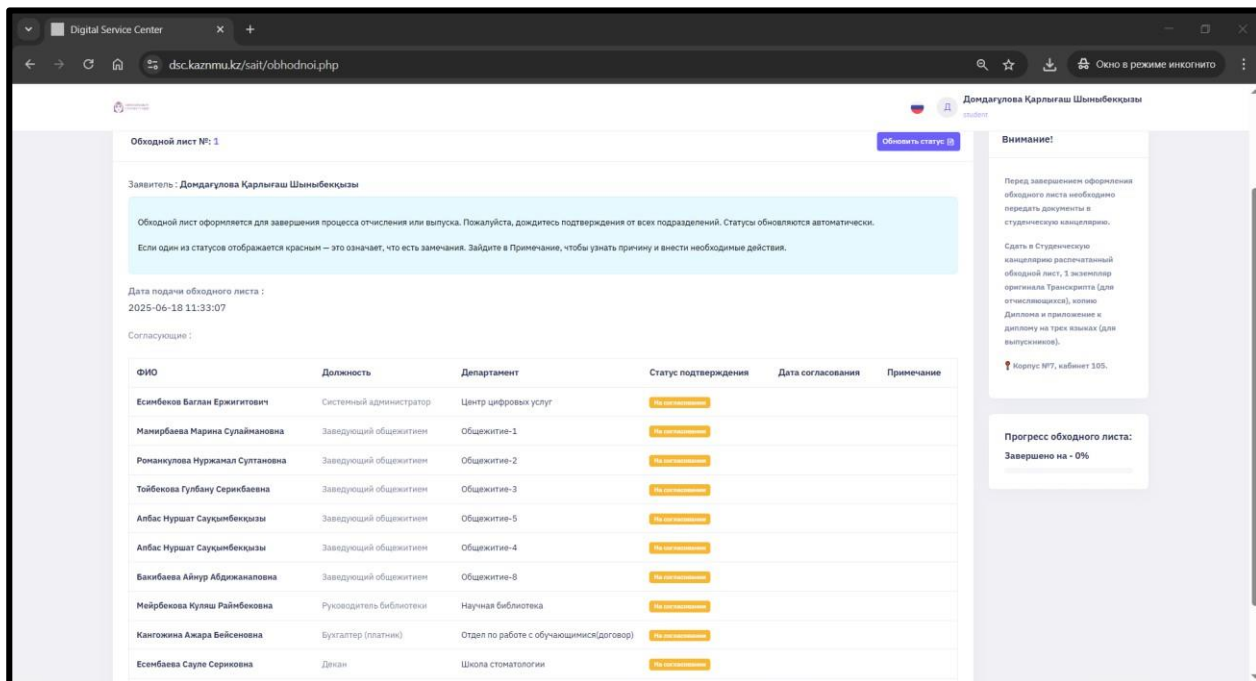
Digital Service Center

dsc.kaznmu.kz/sait/obhodnoi.php

Окно в режиме инкогнито

Д Домдағулова Қарлығаш Шыныбекқызы
student

Обходной лист №: 1

Обновить статус

Заявитель: Домдағулова Қарлығаш Шыныбекқызы

Обходной лист оформляется для завершения процесса отчисления или выпуска. Пожалуйста, дождитесь подтверждения от всех подразделений. Статусы обновляются автоматически.

Если один из статусов отображается красным — это означает, что есть замечания. Зайдите в Примечание, чтобы узнать причину и внести необходимые действия.

Дата подачи обходного листа :
2025-06-18 11:33:07

Согласующие :

| ФИО | Должность | Департамент | Статус подтверждения | Дата согласования | Примечание |
|---|---|---|---|---|---|
| Есимбеков Баглан Ержигитович | Системный администратор | Центр цифровых услуг | На согласовании | | |
| Мамирбаева Марина Сулаймановна | Заведующий общежитием | Общежитие-1 | На согласовании | | |
| Романкулова Нуржамал Султановна | Заведующий общежитием | Общежитие-2 | На согласовании | | |
| Тойбекова Гулбану Серикбаевна | Заведующий общежитием | Общежитие-3 | На согласовании | | |
| Алпбас Нуршат Сауқымбекқызы | Заведующий общежитием | Общежитие-5 | На согласовании | | |
| Алпбас Нуршат Сауқымбекқызы | Заведующий общежитием | Общежитие-4 | На согласовании | | |
| Бакибаева Айнур Абдижановна | Заведующий общежитием | Общежитие-8 | На согласовании | | |
| Мейрбекова Куляш Раймбековна | Руководитель библиотеки | Научная библиотека | На согласовании | | |
| Кангожина Ажара Бейсеновна | Бухгалтер (платник) | Отдел по работе с обучающимися(договор) | На согласовании | | |
| Есембаева Сауле Сериковна | Декан | Школа стоматологии | На согласовании | | |

Внимание!

Перед завершением оформления обходного листа необходимо передать документы в студенческую канцелярию.

Сдать в Студенческую канцелярию распечатанный обходной лист, 1 экземпляр оригинала Транскрипта (для отчисляющихся), копию Диплома и приложение к диплому на трех языках (для выпускников).

Корпус №7, кабинет 105.

Прогресс обходного листа:
Завершено на - 0%